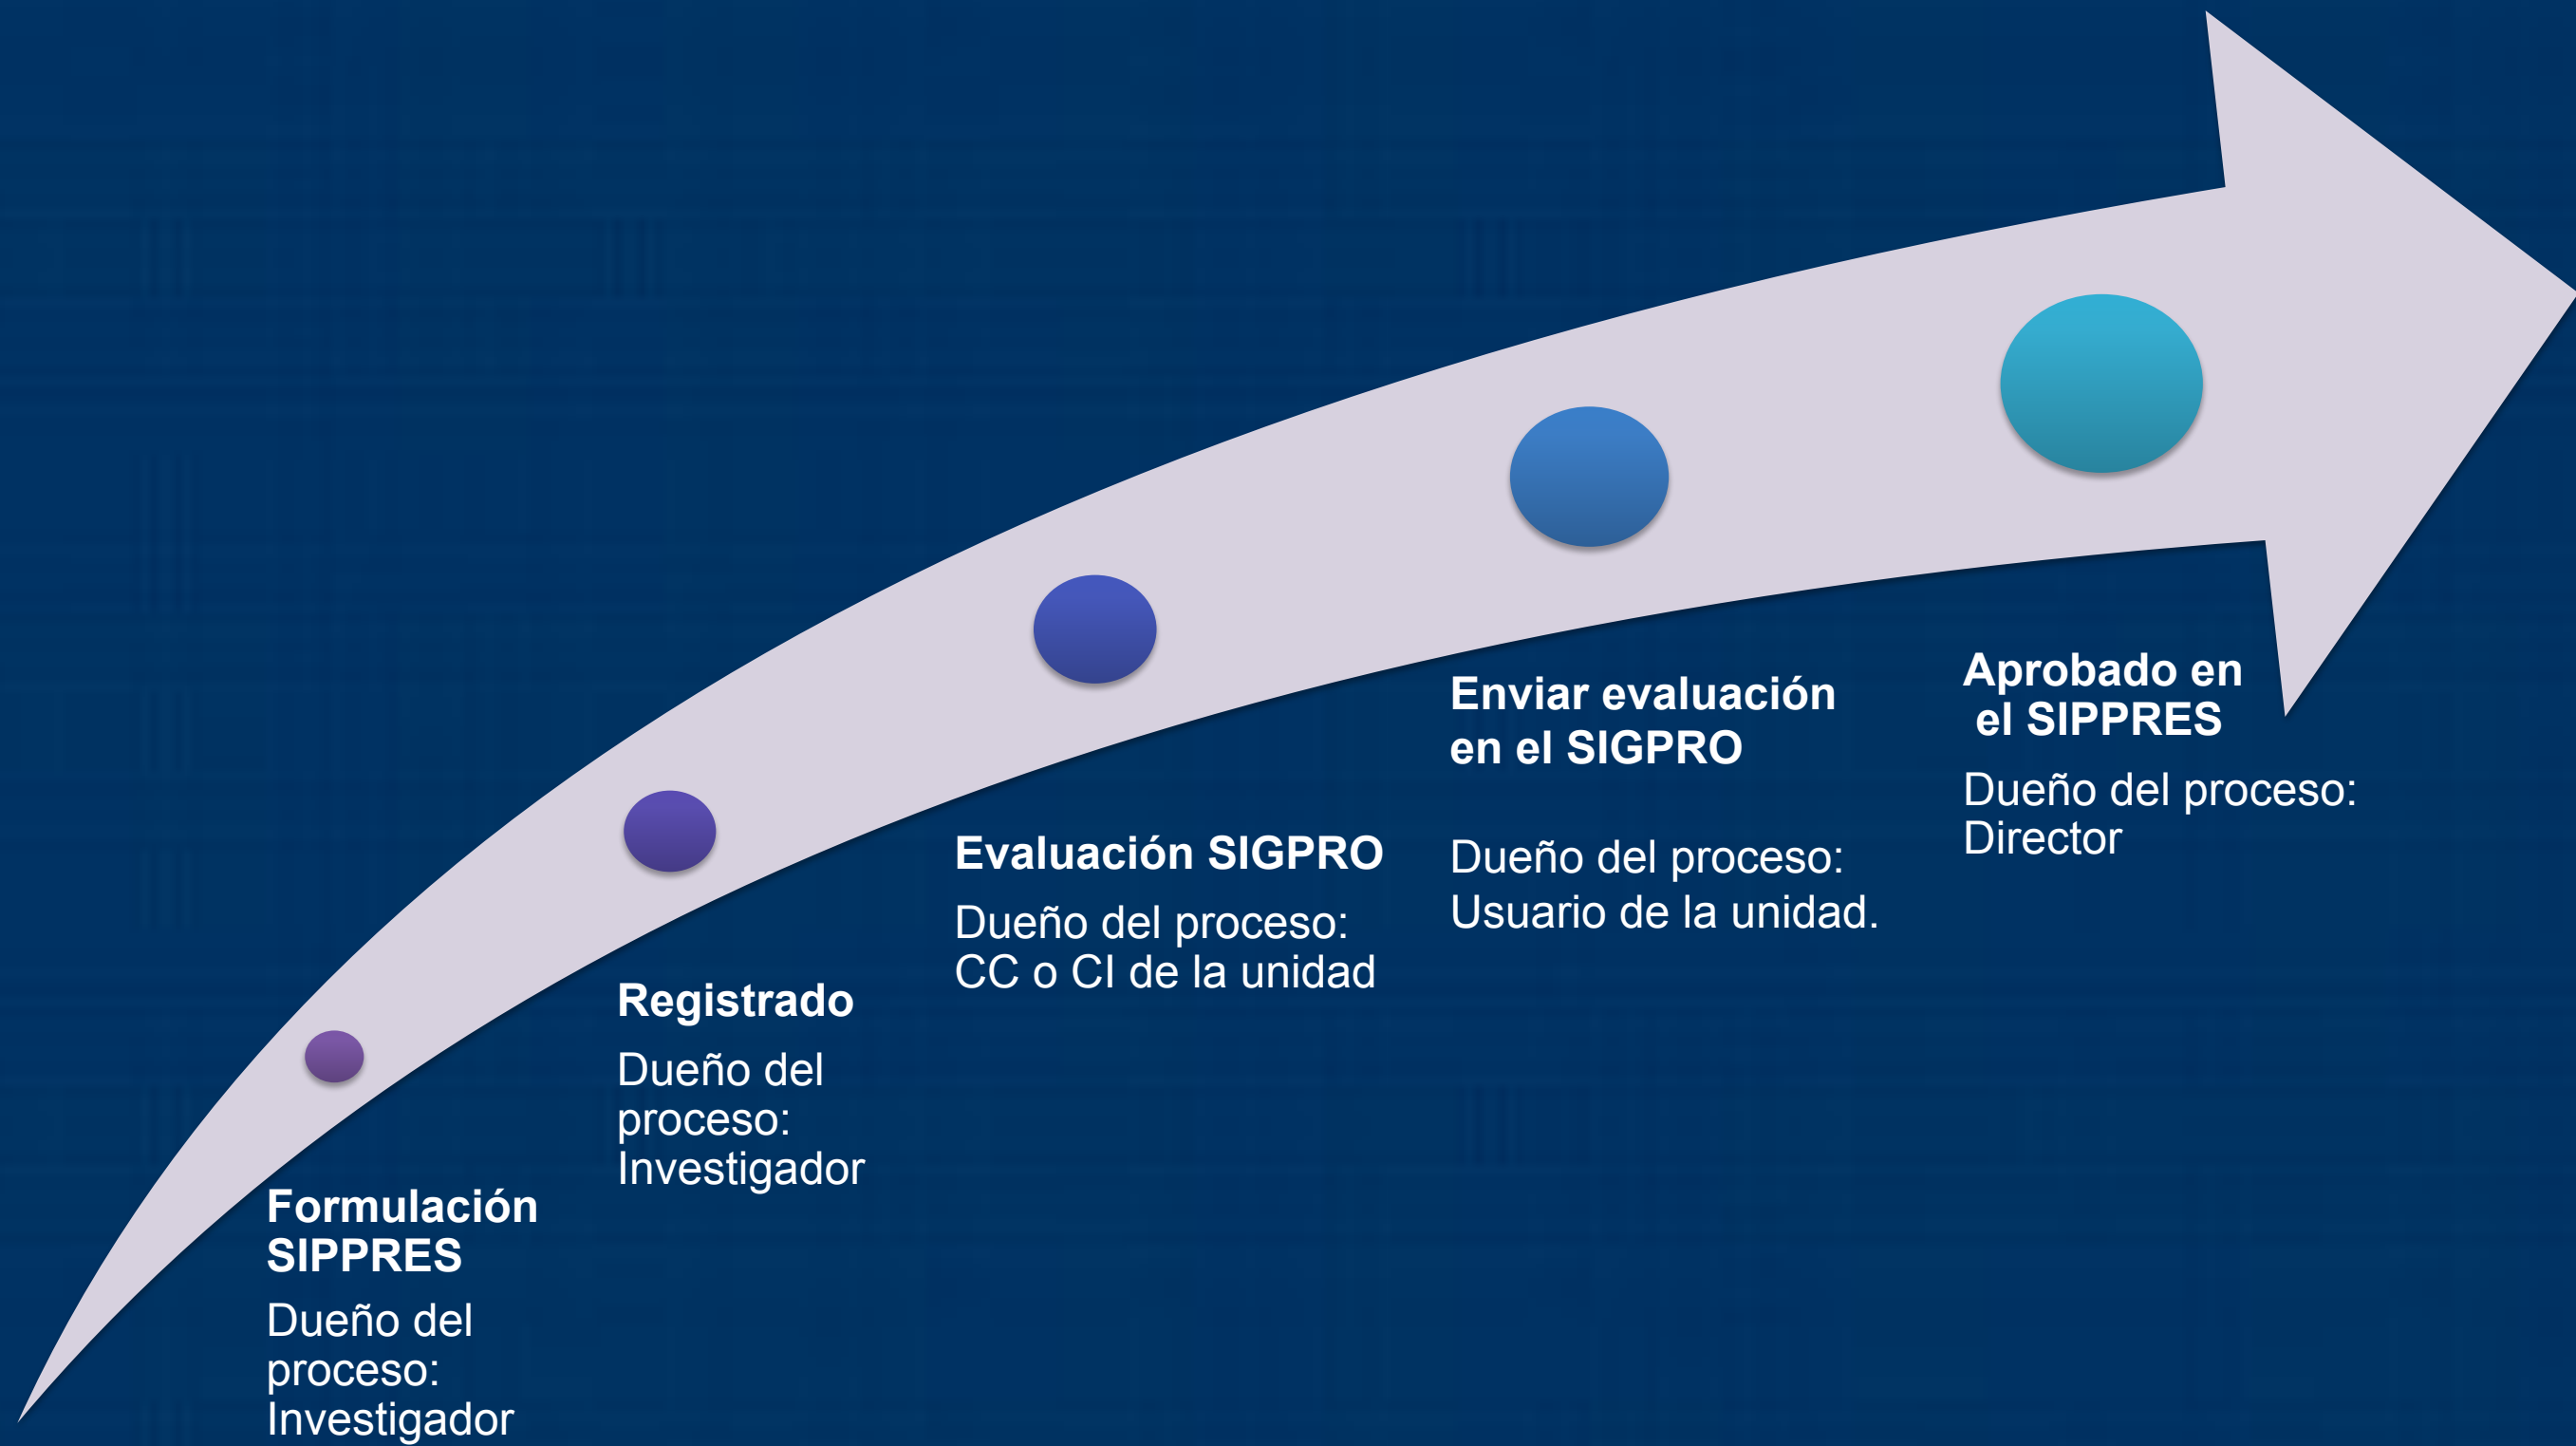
Formulación SIPPRES

Dueño del proceso: Investigador

Registrado

Dueño del proceso: Investigador

Evaluación SIGPRO

Dueño del proceso: CC o CI de la unidad

Enviar evaluación en el SIGPRO

Dueño del proceso: Usuario de la unidad.

Aprobado en el SIPPRES

Dueño del proceso: Director